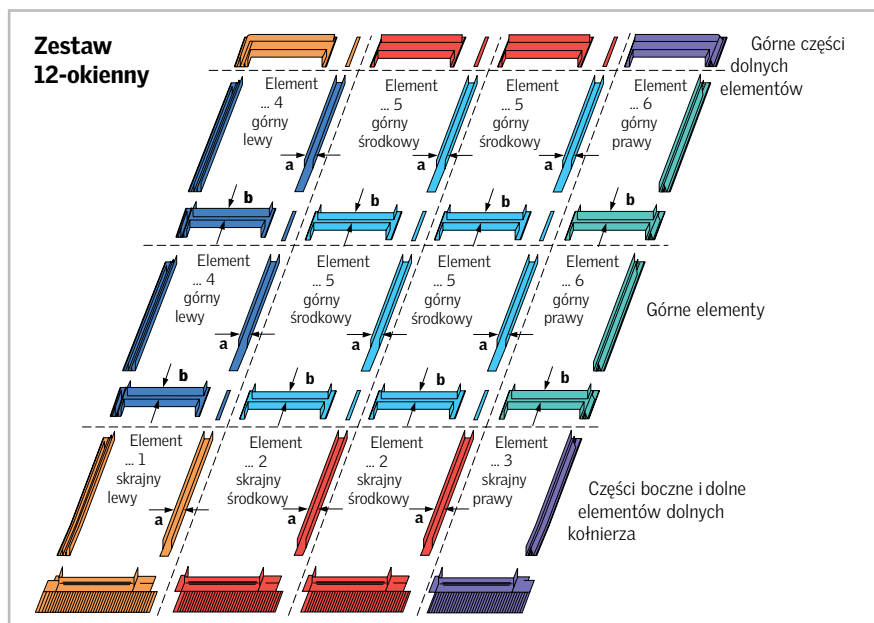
Zestaw
12-okienny

Górne części dolnych elementów

Element ... 4 górny lewy

Element ... 5 górny środkowy

Element ... 5 górny środkowy

Element ... 6 górny prawy

a
a
a

b
b
b
b

Element ... 4 górny lewy

Element ... 5 górny środkowy

Element ... 5 górny środkowy

Element ... 6 górny prawy

Górne elementy

a
a
a

b
b
b
b

Element ... 1 skrajny lewy

Element ... 2 skrajny środkowy

Element ... 2 skrajny środkowy

Element ... 3 skrajny prawy

Części boczne i dolne elementów dolnych kołnierza

a
a
a